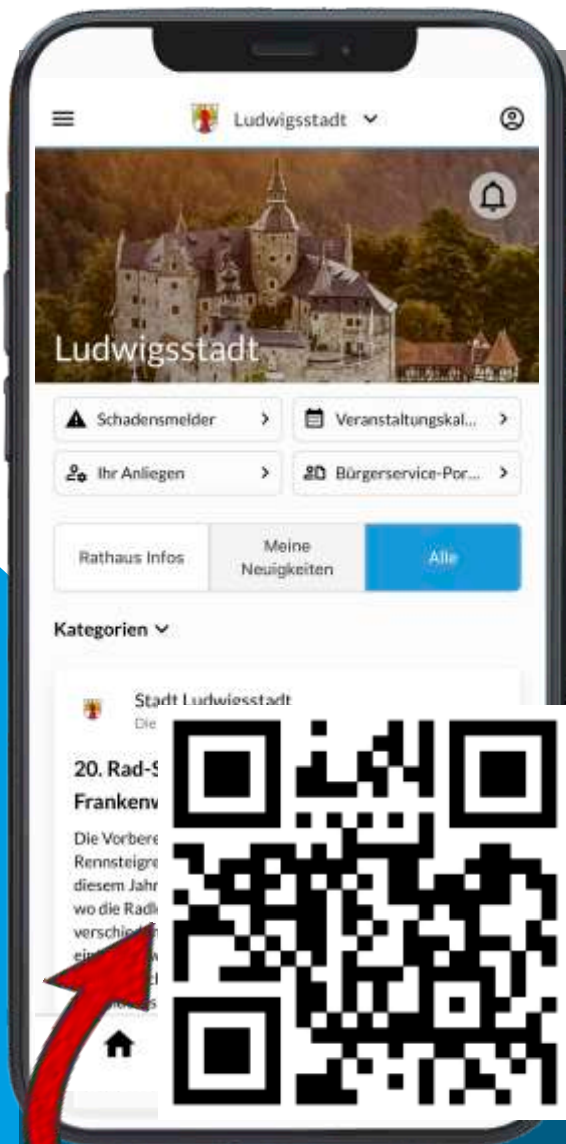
Ludwigsstadt

Ludwigsstadt

Schadensmelder >

Veranstaltungskal... >

Ihr Anliegen >

Bürgerservice-Por... >

Rathaus Infos

Meine Neuigkeiten

Alle

Kategorien

Stadt Ludwigsstadt
Die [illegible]

20. Rad-S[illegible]
Frankenw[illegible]

Die Vorbere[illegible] Rennsteigre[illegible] diesem Jahr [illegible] wo die Radle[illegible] verschie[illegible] ei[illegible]